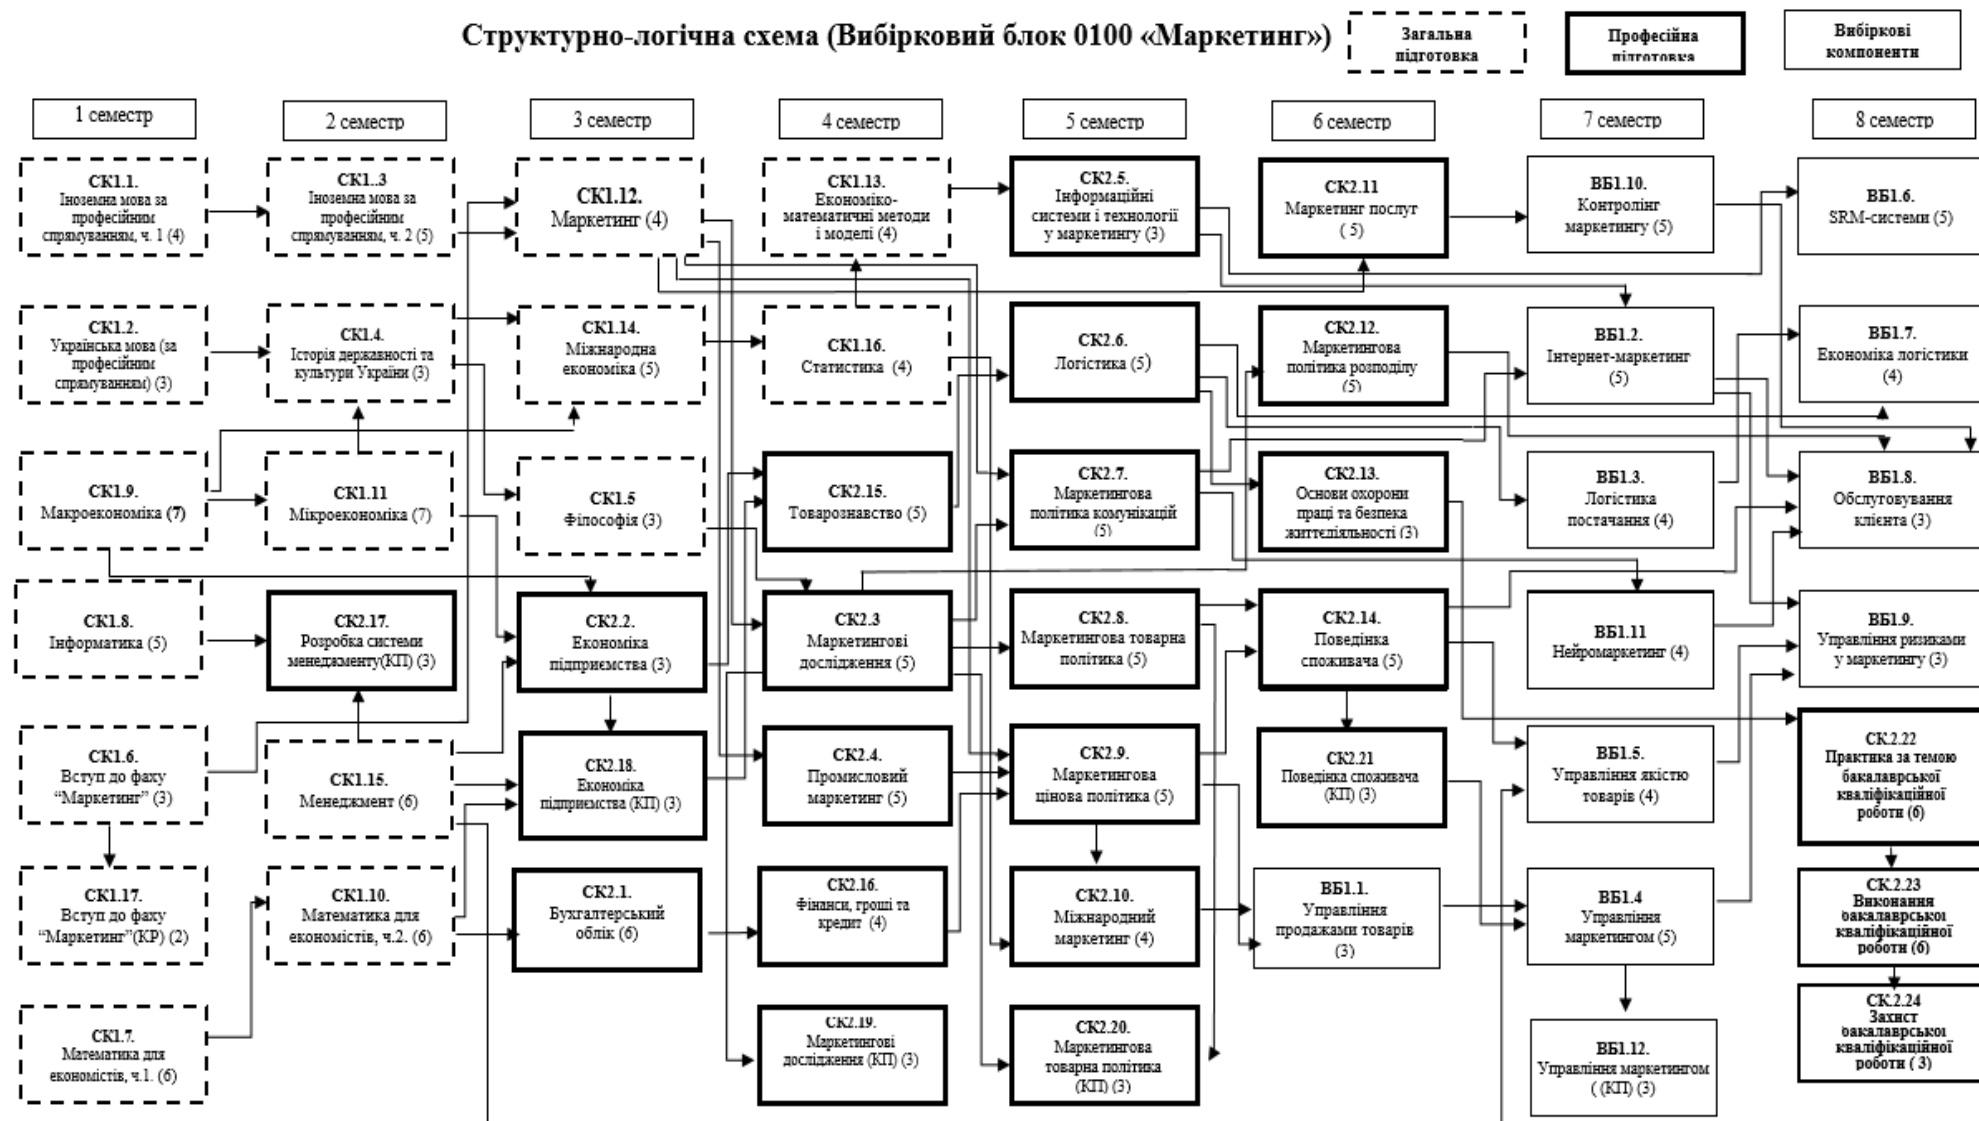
Структурно-логічна схема (Вибірковий блок 0100 «Маркетинг»)

Загальна підготовка

Професійна підготовка

Вибіркові компоненти

1 семестр

2 семестр

3 семестр

4 семестр

5 семестр

6 семестр

7 семестр

8 семестр

СК1.1. Іноземна мова за професійним спрямуванням, ч. 1 (4)

СК1.2. Українська мова (за професійним спрямуванням) (3)

СК1.9. Макроекономіка (7)

СК1.8. Інформатика (5)

СК1.6. Вступ до фаху "Маркетинг" (3)

СК1.17. Вступ до фаху "Маркетинг"(КР) (2)

СК1.7. Математика для економістів, ч.1. (6)

СК1..3 Іноземна мова за професійним спрямуванням, ч. 2 (5)

СК1.4. Історія державності та культури України (3)

СК1.11 Мікроекономіка (7)

СК2.17. Розробка системи менеджменту(КП) (3)

СК1.15. Менеджмент (6)

СК1.10. Математика для економістів, ч.2. (6)

СК1.12. Маркетинг (4)

СК1.14. Міжнародна економіка (5)

СК1.5 Філософія (3)

СК2.2. Економіка підприємства (3)

СК2.18. Економіка підприємства (КП) (3)

СК2.1. Бухгалтерський облік (6)

СК1.13. Економіко-математичні методи і моделі (4)

СК1.16. Статистика (4)

СК2.15. Товарознавство (5)

СК2.3 Маркетингові дослідження (5)

СК2.4. Промисловий маркетинг (5)

СК2.16. Фінанси, гроші та кредит (4)

СК2.19. Маркетингові дослідження (КП) (3)

СК2.5. Інформаційні системи і технології у маркетингу (3)

СК2.6. Логістика (5)

СК2.7. Маркетингова політика комунікацій (5)

СК2.8. Маркетингова товарна політика (5)

СК2.9. Маркетингова цінова політика (5)

СК2.10. Міжнародний маркетинг (4)

СК2.20. Маркетингова товарна політика (КП) (3)

СК2.11 Маркетинг послуг (5)

СК2.12. Маркетингова політика розподілу (5)

СК2.13. Основи охорони праці та безпека життєдіяльності (3)

СК2.14. Поведінка споживача (5)

СК2.21 Поведінка споживача (КП) (3)

ВБ1.1. Управління продажами товарів (3)

ВБ1.10. Контролінг маркетингу (5)

ВБ1.2. Інтернет-маркетинг (5)

ВБ1.3. Логістика постачання (4)

ВБ1.11 Нейромаркетинг (4)

ВБ1.5. Управління якістю товарів (4)

ВБ1.4 Управління маркетингом (5)

ВБ1.12. Управління маркетингом ( (КП) (3)

ВБ1.6. SRM-системи (5)

ВБ1.7. Економіка логістики (4)

ВБ1.8. Обслуговування клієнта (3)

ВБ1.9. Управління ризиками у маркетингу (3)

СК2.22 Практика за темою бакалаврської кваліфікаційної роботи (6)

СК2.23 Виконання бакалаврської кваліфікаційної роботи (6)

СК2.24 Захист бакалаврської кваліфікаційної роботи ( 3)